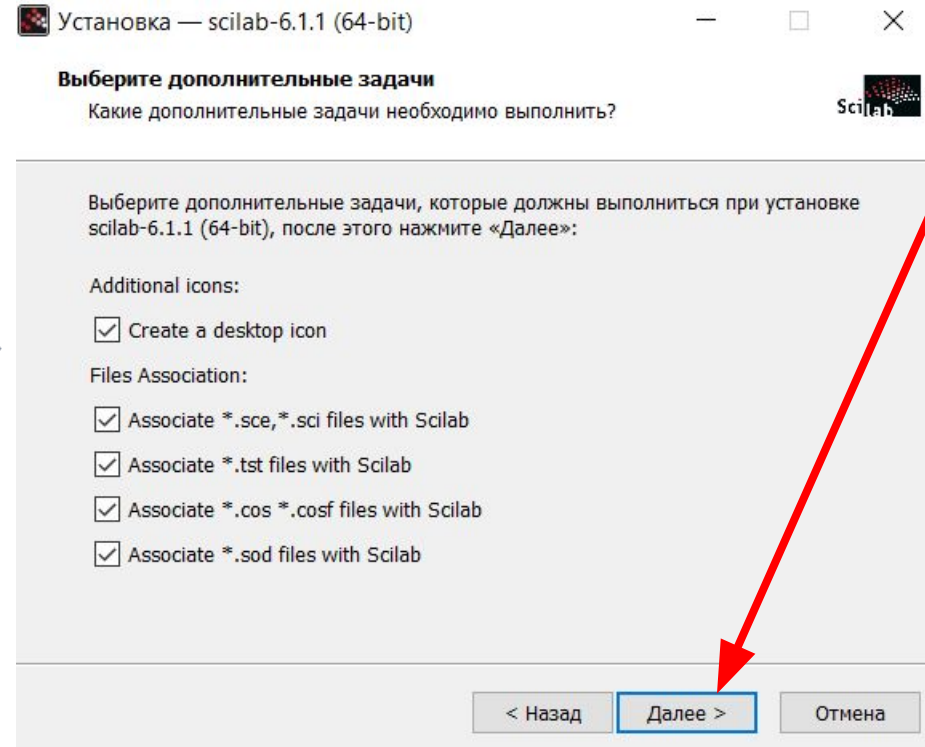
Установка — scilab-6.1.1 (64-bit)

Выберите дополнительные задачи
Какие дополнительные задачи необходимо выполнить?

Scilab

Выберите дополнительные задачи, которые должны выполниться при установке scilab-6.1.1 (64-bit), после этого нажмите «Далее»:

Additional icons:

Create a desktop icon

Files Association:

Associate *.sce,*.sci files with Scilab

Associate *.tst files with Scilab

Associate *.cos *.cosf files with Scilab

Associate *.sod files with Scilab

< Назад

Далее >

Отмена